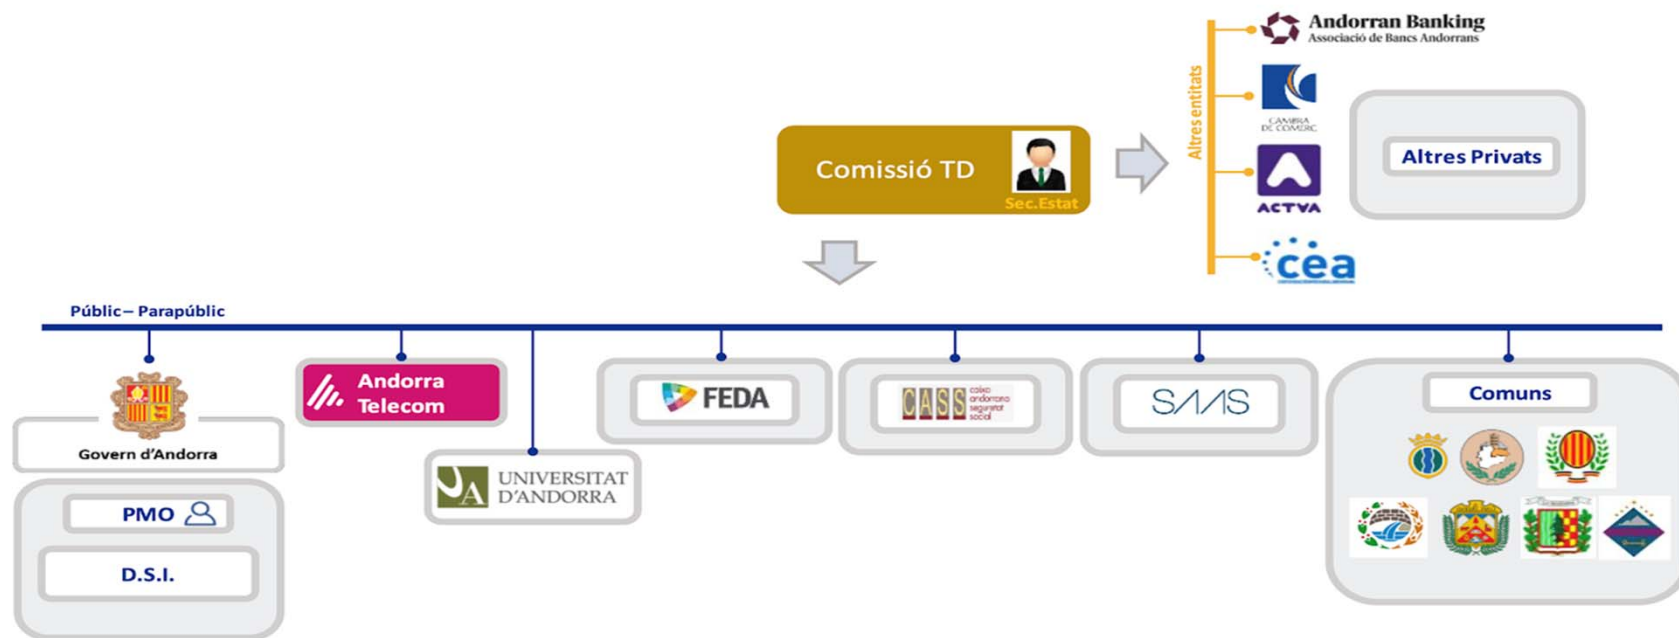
Comissió TD
Sec.Estat

Altres entitats
Andorran Banking
Associació de Bancs Andorrans
CAMBRA DE COMERÇ
ACTVA
cea

Altres Privats

Públic – Parapúblic

Govern d'Andorra
PMO
D.S.I.

Andorra Telecom

UNIVERSITAT D'ANDORRA

FEDA

CASS caixa andorrana seguretat social

SAAS

Comuns